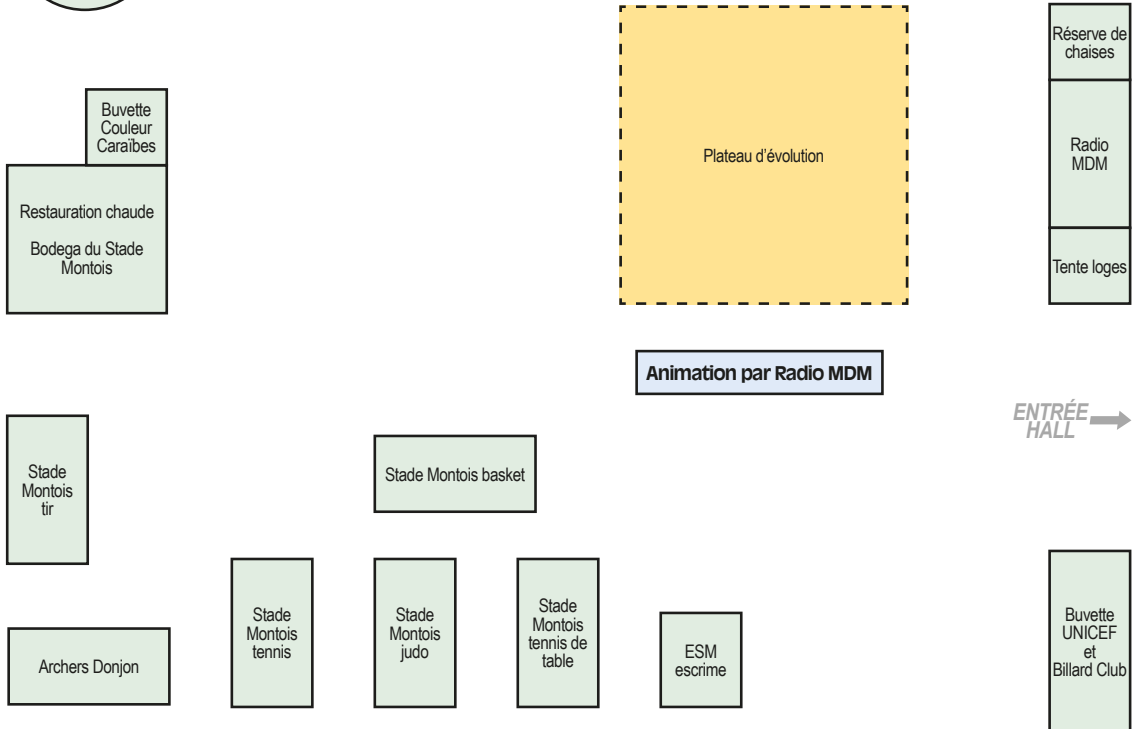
Buvette Couleur Caraïbes

Restauration chaude

Bodega du Stade Montois

Plateau d'évolution

Réserve de chaises

Radio MDM

Tente loges

Animation par Radio MDM

ENTRÉE HALL

Stade Montois tir

Stade Montois basket

Stade Montois tennis

Stade Montois judo

Stade Montois tennis de table

ESM escrime

Archers Donjon

Buvette UNICEF et Billard Club